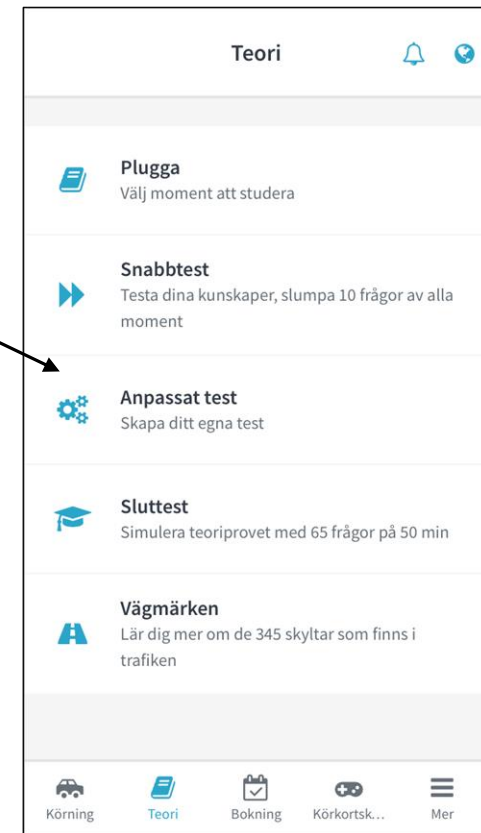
Teori

Plugga
Välj moment att studera

Snabbtest
Testa dina kunskaper, slumpa 10 frågor av alla moment

Anpassat test
Skapa ditt egna test

Sluttest
Simulera teoriprovet med 65 frågor på 50 min

Vägmärken
Lär dig mer om de 345 skyltar som finns i trafiken

Körning
Teori
Bokning
Körkortsk...
Mer